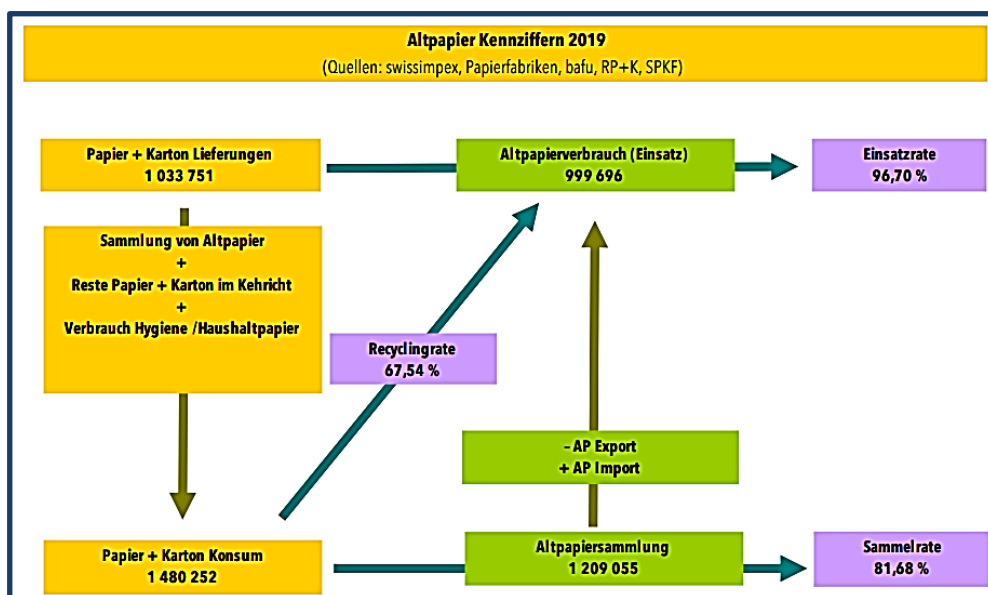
Altpapier Kennziffern 2019
(Quellen: swissimpex, Papierfabriken, bafu, RP+K, SPKF)

Papier + Karton Lieferungen
1 033 751

Altpapierverbrauch (Einsatz)
999 696

Einsatzrate
96,70 %

Sammlung von Altpapier
+
Reste Papier + Karton im Kehricht
+
Verbrauch Hygiene /Haushaltpapier

Recyclingrate
67,54 %

- AP Export
+ AP Import

Papier + Karton Konsum
1 480 252

Altpapiersammlung
1 209 055

Sammelrate
81,68 %